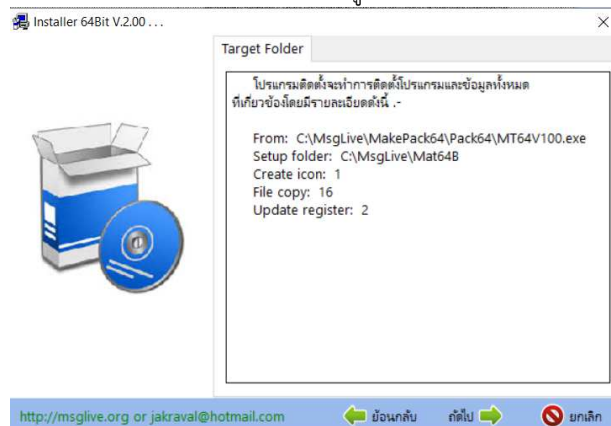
Installer 64Bit V.2.00 . . .

×

Target Folder

โปรแกรมติดตั้งจะทำการติดตั้งโปรแกรมและข้อมูลทั้งหมดที่เกี่ยวข้องโดยมีรายละเอียดดังนี้ .-

From: C:\MsgLive\MakePack64\Pack64\MT64V100.exe
Setup folder: C:\MsgLive\Mat64B
Create icon: 1
File copy: 16
Update register: 2

http://msglive.org or jakraval@hotmail.com

ย้อนกลับ

ถัดไป

ยกเลิก